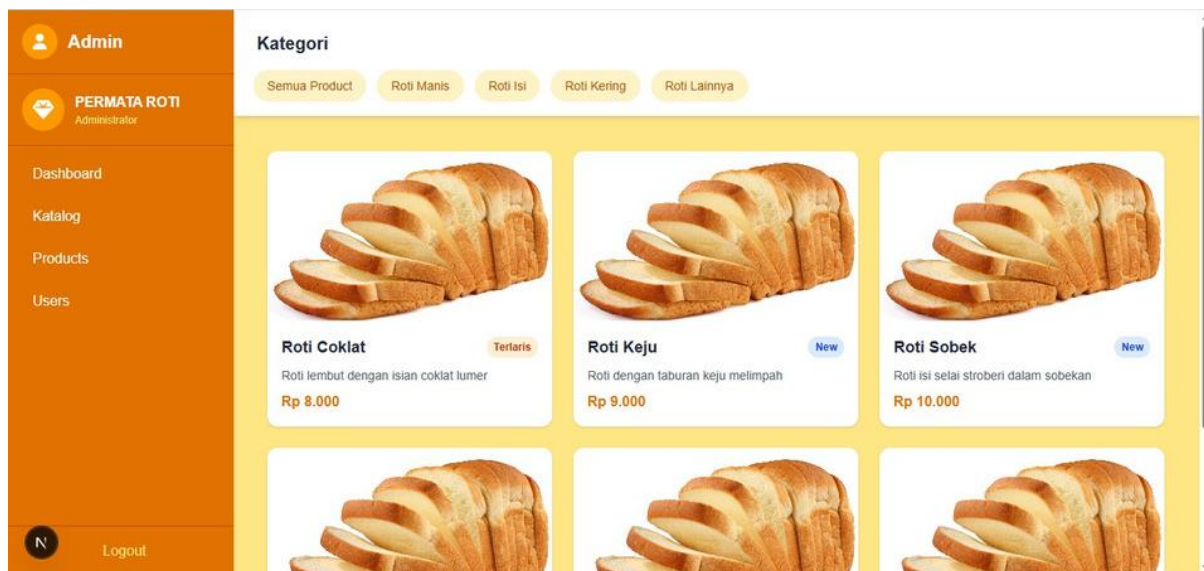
Admin

PERMATA ROTI
Administrator

Dashboard
Katalog
Products
Users

N
Logout

Kategori

Semua Product
Roti Manis
Roti Isi
Roti Kering
Roti Lainnya

Roti Coklat
Terlaris
Roti lembut dengan isian coklat lumer
Rp 8.000

Roti Keju
New
Roti dengan taburan keju melimpah
Rp 9.000

Roti Sobek
New
Roti isi selai stroberi dalam sobekan
Rp 10.000